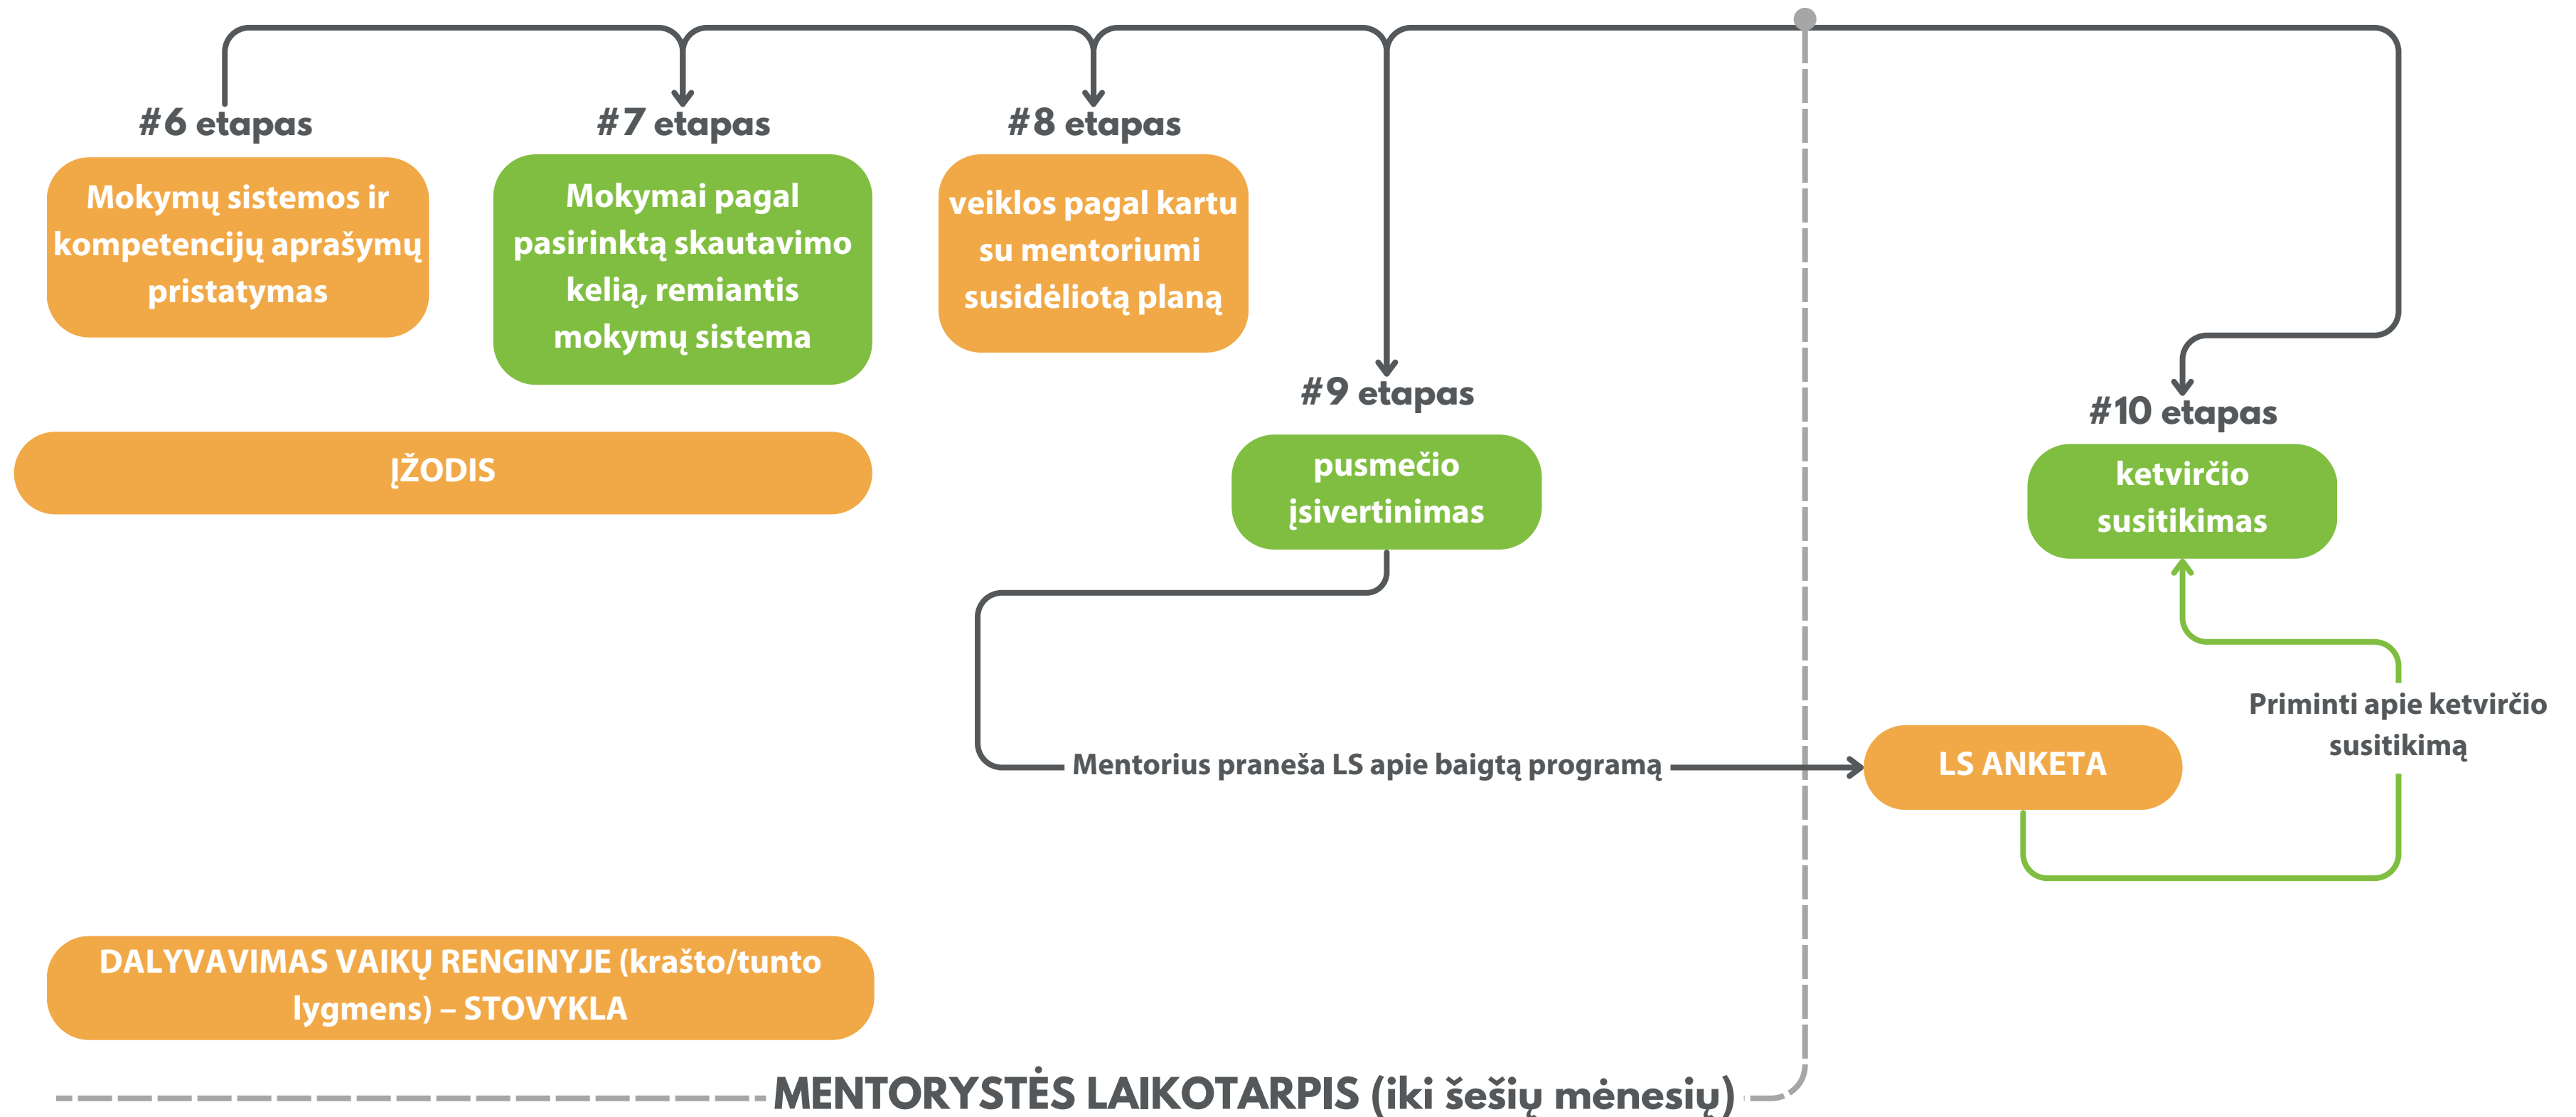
#6 etapas

Mokymų sistemos ir kompetencijų aprašymų pristatymas

#7 etapas

Mokymai pagal pasirinktą skautavimo kelią, remiantis mokymų sistema

#8 etapas

veiklos pagal kartu su mentoriumi susidėliotą planą

#9 etapas

pusmečio įsivertinimas

#10 etapas

ketvirčio susitikimas

ĮŽODIS

Mentorius praneša LS apie baigtą programą

LS ANKETA

Priminti apie ketvirčio susitikimą

DALYVAVIMAS VAIKŲ RENGINYJE (krašto/tunto lygmens) – STOVYKLA

MENTORYSTĖS LAIKOTARPIS (iki šešių mėnesių)